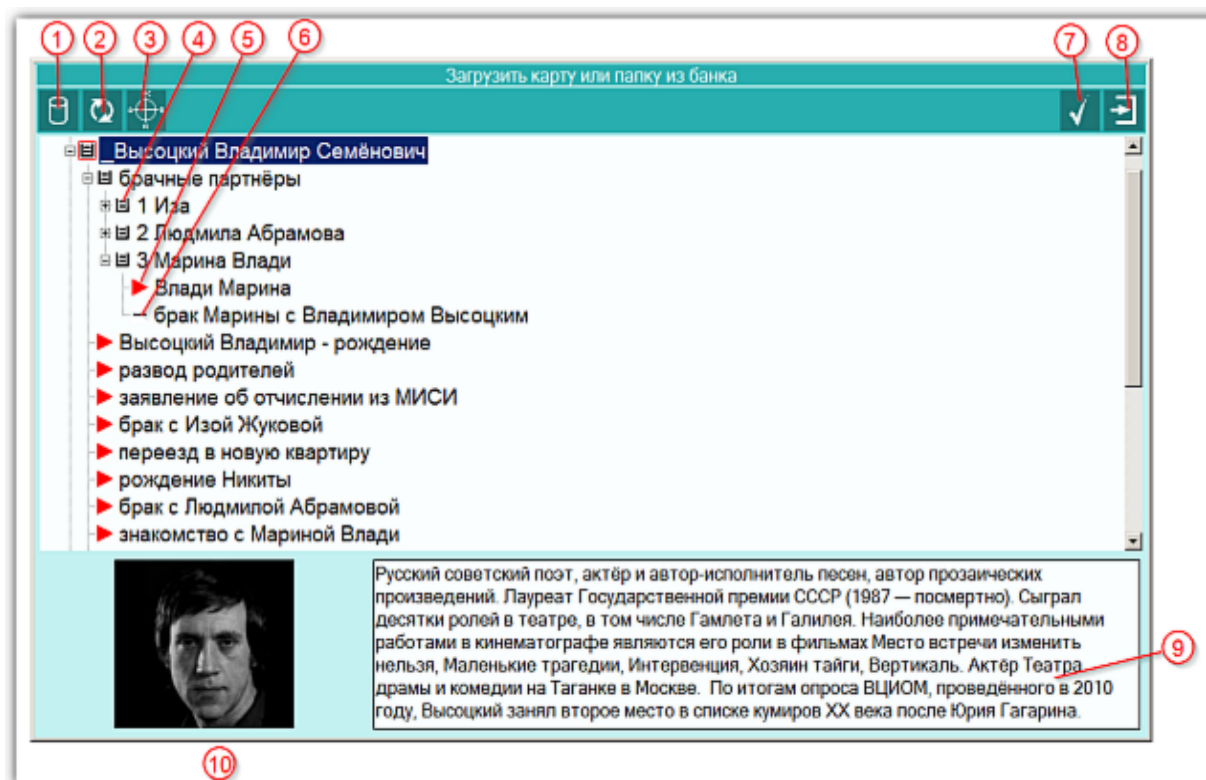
1 2 3 4 5 6 7 8

Загрузить карту или папку из банка

_Высоцкий Владимир Семёнович
брачные партнёры
1 Иза
2 Людмила Абрамова
3 Марина Влади
Влади Марина
брак Марины с Владимиром Высоцким
Высоцкий Владимир - рождение
развод родителей
заявление об отчислении из МИСИ
брак с Изой Жуковой
переезд в новую квартиру
рождение Никиты
брак с Людмилой Абрамовой
знакомство с Мариной Влади

Русский советский поэт, актёр и автор-исполнитель песен, автор прозаических произведений. Лауреат Государственной премии СССР (1987 — посмертно). Сыграл десятки ролей в театре, в том числе Гамлета и Галилея. Наиболее примечательными работами в кинематографе являются его роли в фильмах Место встречи изменить нельзя, Маленькие трагедии, Интервенция, Хозяин тайги, Вертикаль. Актёр Театра драмы и комедии на Таганке в Москве. По итогам опроса ВЦИОМ, проведённого в 2010 году, Высоцкий занял второе место в списке кумиров XX века после Юрия Гагарина.

9

10